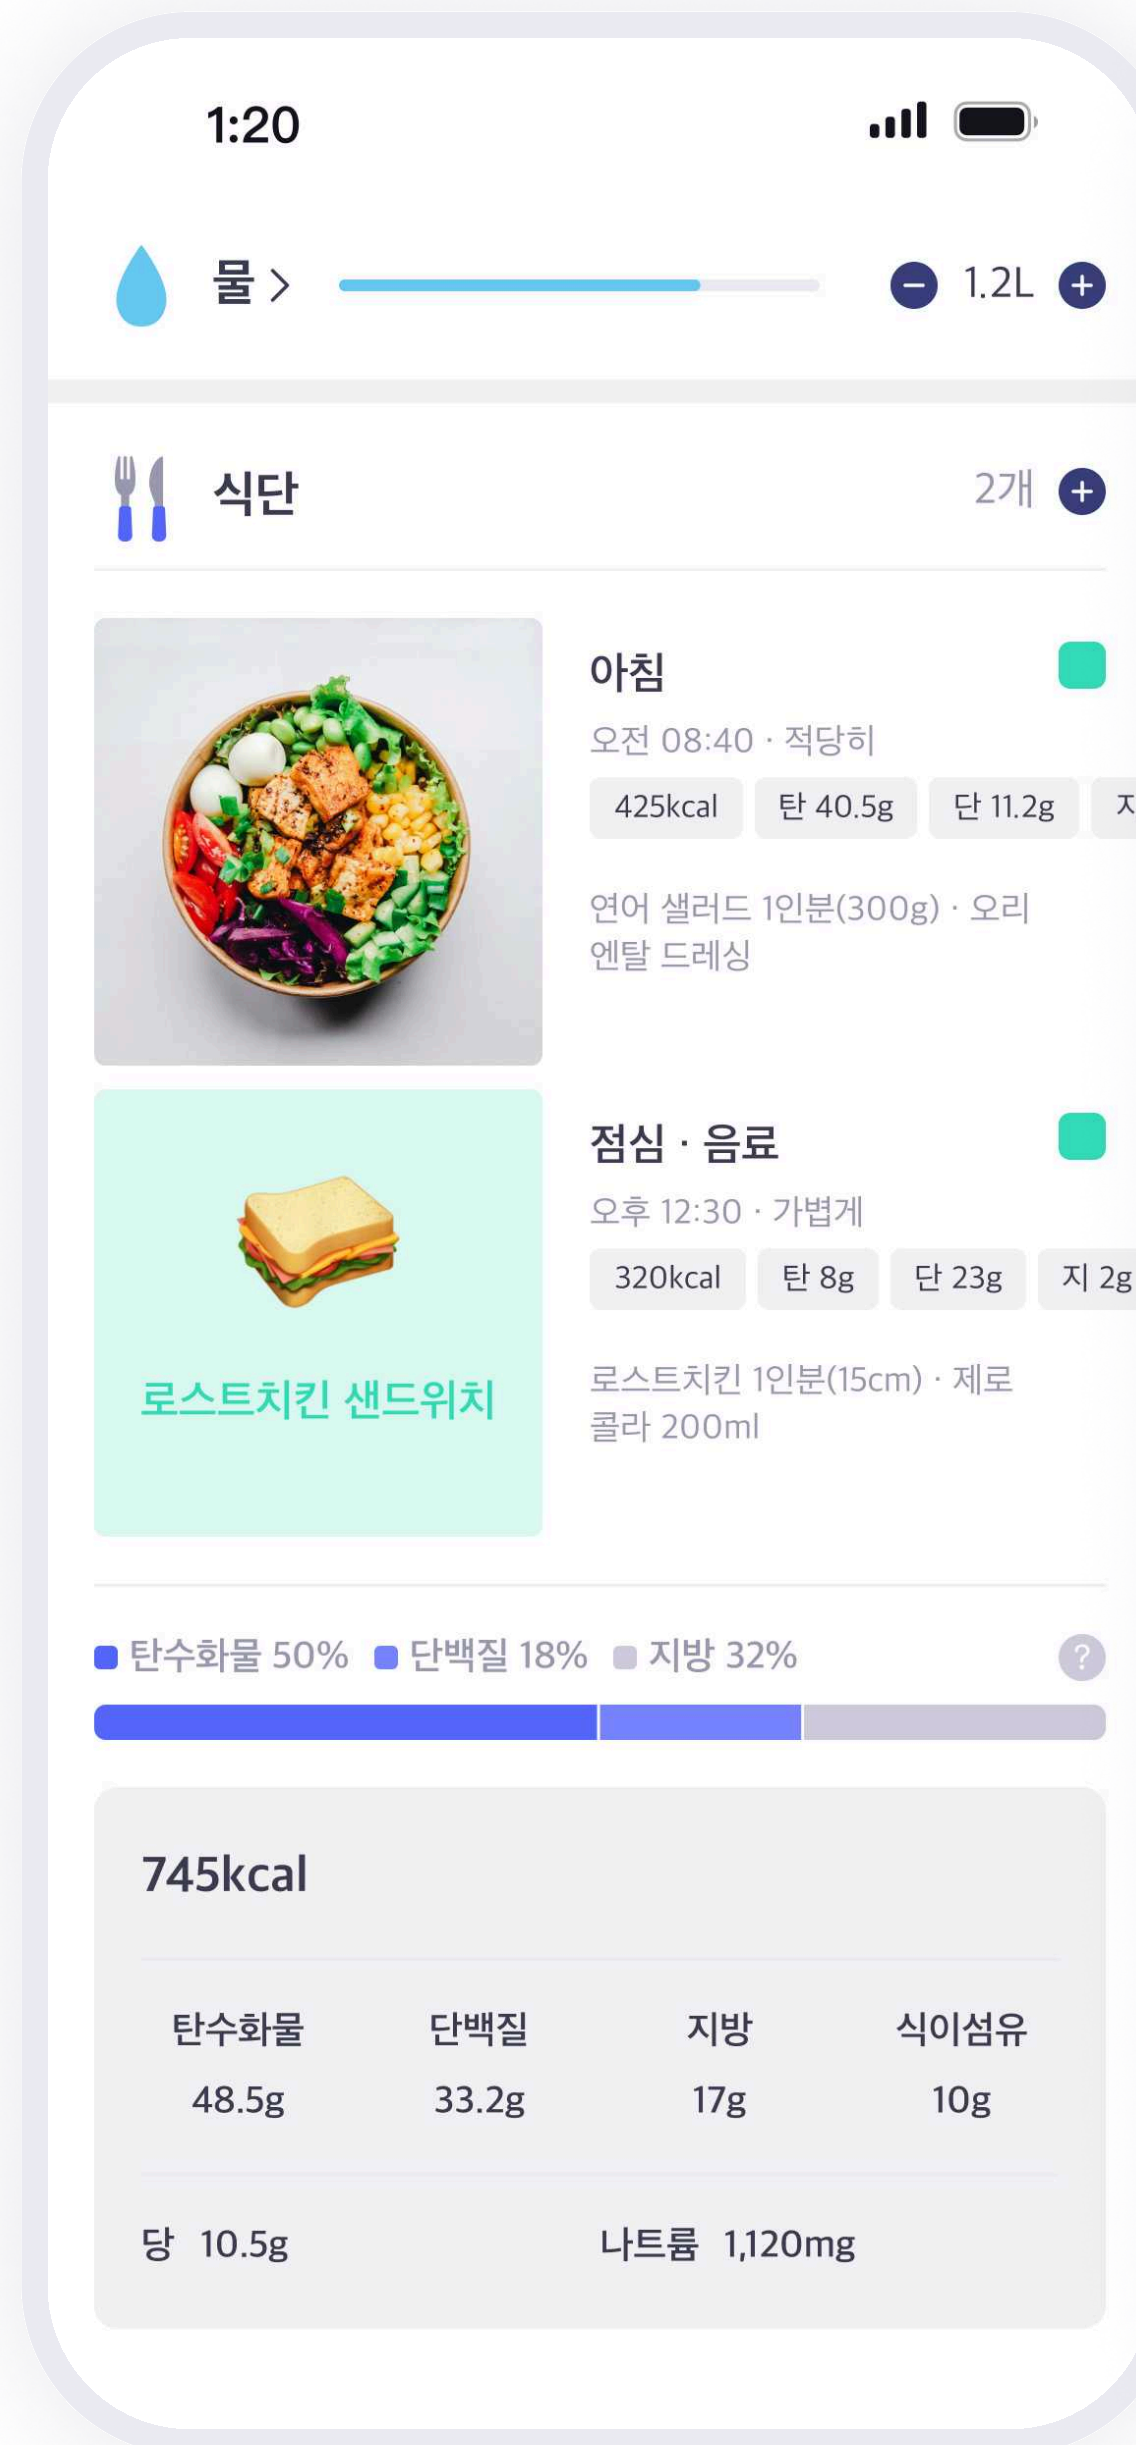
1:20

물 >

1.2L

식단

2개

아침

오전 08:40 · 적당히

425kcal

탄 40.5g

단 11.2g

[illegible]

연어 샐러드 1인분(300g) · 오리엔탈 드레싱

로스트치킨 샌드위치

점심 · 음료

오후 12:30 · 가볍게

320kcal

탄 8g

단 23g

지 2g

로스트치킨 1인분(15cm) · 제로콜라 200ml

탄수화물 50% 단백질 18% 지방 32%

?

745kcal

| 탄수화물 | 단백질 | 지방 | 식이섬유 |
|---|---|---|---|
| 48.5g | 33.2g | 17g | 10g |

당 10.5g

나트륨 1,120mg